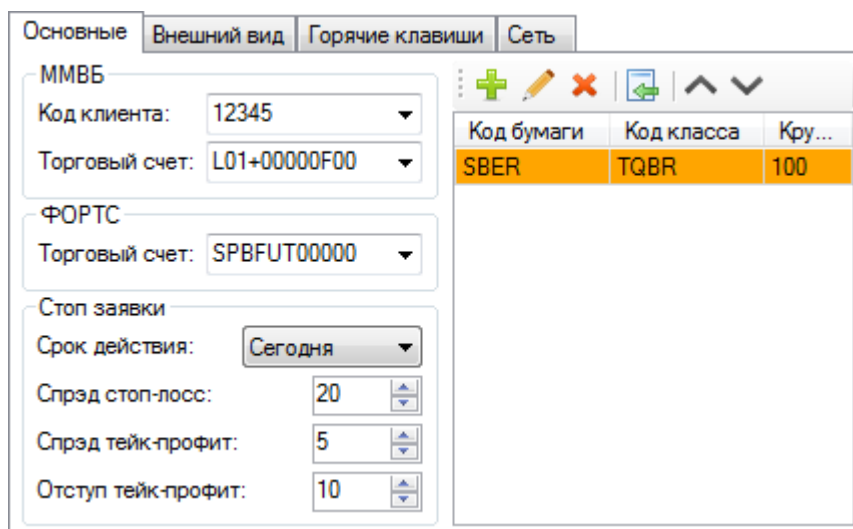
Основные | Внешний вид | Горячие клавиши | Сеть

ММВБ
Код клиента: 12345
Торговый счет: L01+00000F00

ФОРТС
Торговый счет: SPBFUT00000

Стоп заявки
Срок действия: Сегодня
Спрэд стоп-лосс: 20
Спрэд тейк-профит: 5
Отступ тейк-профит: 10

| Код бумаги | Код класса | Кру... |
|---|---|---|
| SBER | TQBR | 100 |